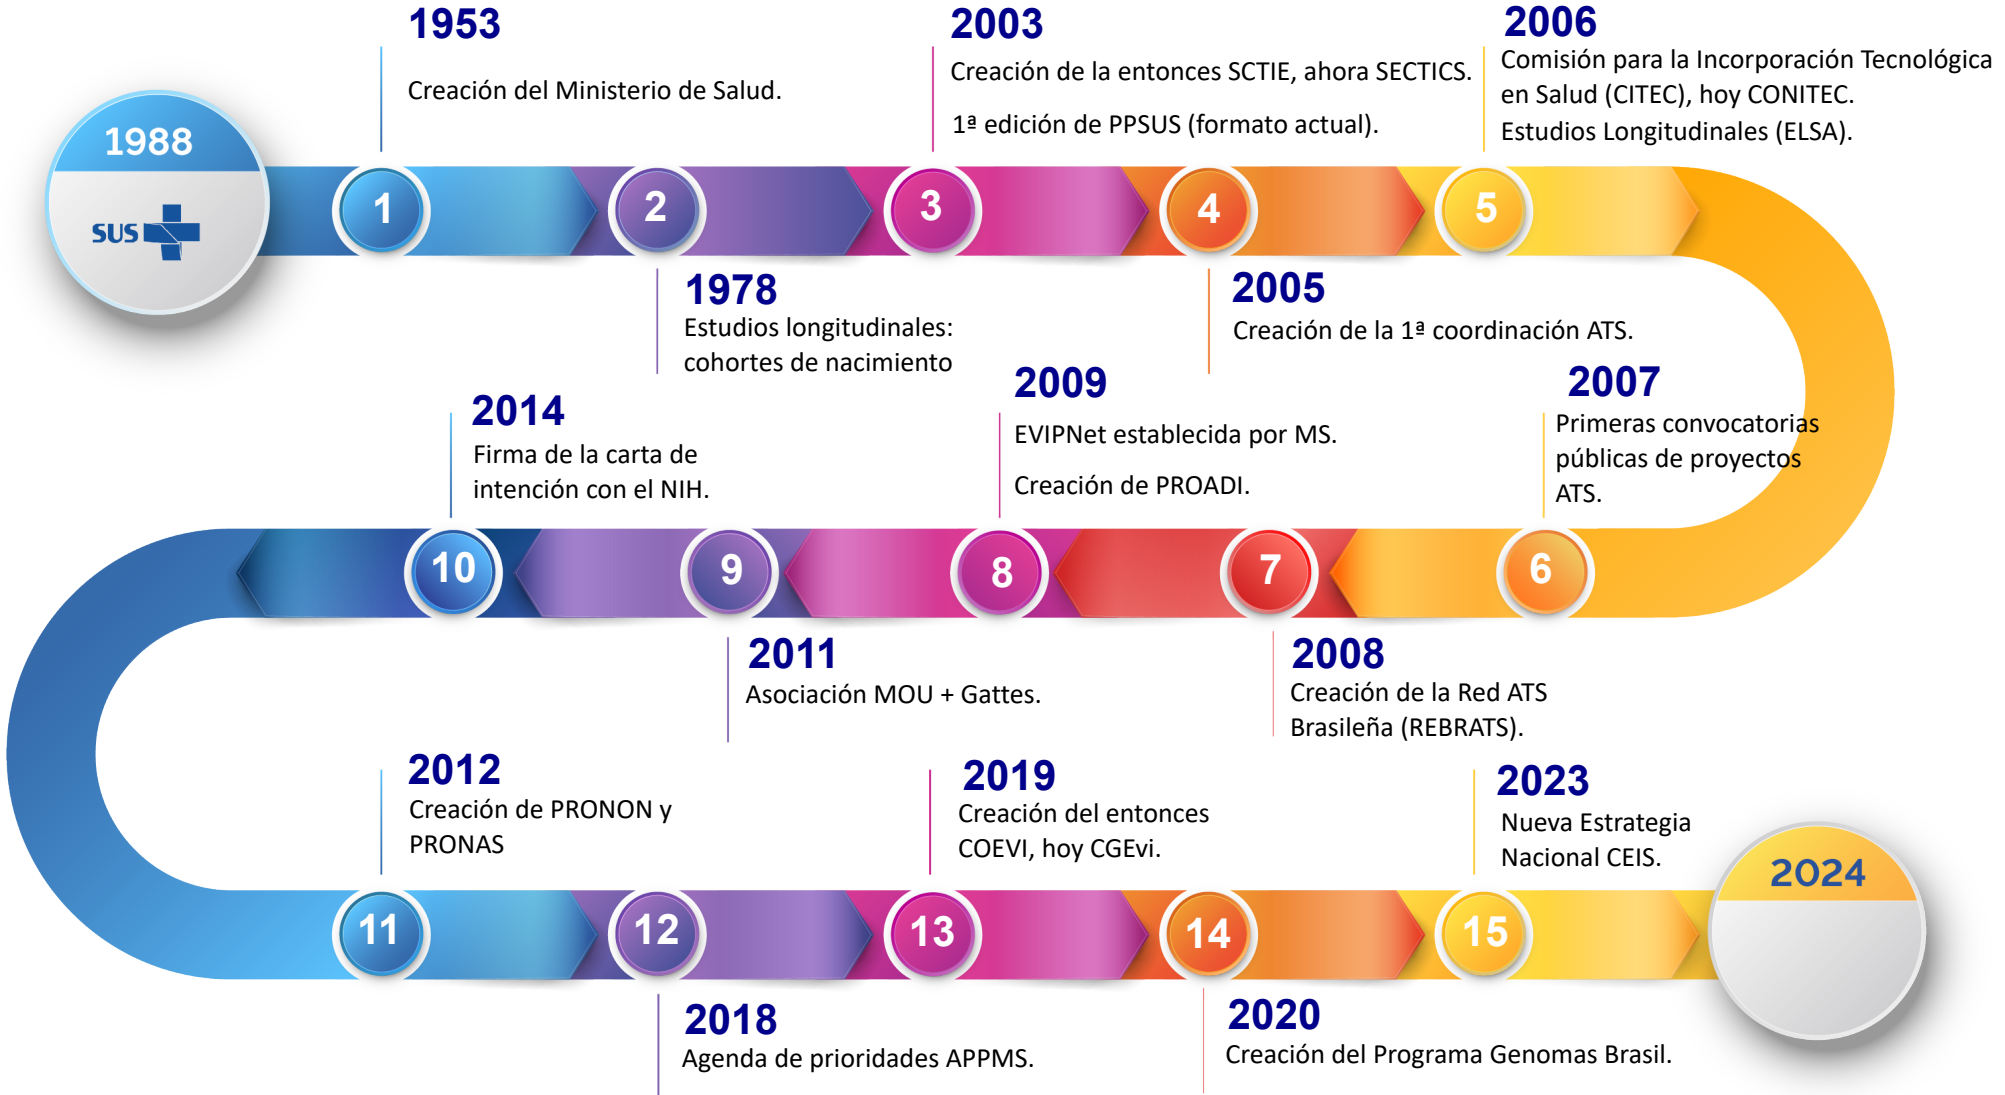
1988

SUS

1953
Creación del Ministerio de Salud.

2003
Creación de la entonces SCTIE, ahora SECTICS.

1ª edición de PPSUS (formato actual).

2006
Comisión para la Incorporación Tecnológica en Salud (CITEC), hoy CONITEC.
Estudios Longitudinales (ELSA).

1 2 3 4 5

1978
Estudios longitudinales: cohortes de nacimiento

2005
Creación de la 1ª coordinación ATS.

2014
Firma de la carta de intención con el NIH.

2009
EVIPNet establecida por MS.

Creación de PROADI.

2007
Primeras convocatorias públicas de proyectos ATS.

10 9 8 7 6

2011
Asociación MOU + Gattes.

2008
Creación de la Red ATS Brasileña (REBRATS).

2012
Creación de PRONON y PRONAS

2019
Creación del entonces COEVI, hoy CGEvi.

2023
Nueva Estrategia Nacional CEIS.

2024

11 12 13 14 15

2018
Agenda de prioridades APPMS.

2020
Creación del Programa Genomas Brasil.